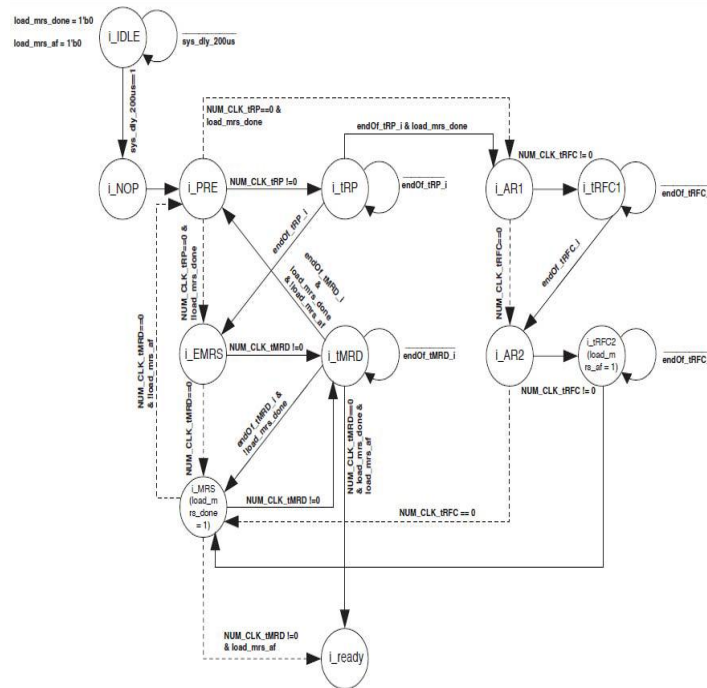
load_mrs_done = 1'b0

load_mrs_af = 1'b0

i_IDLE

$\overline{\text{sys\_dly\_200us}}$

sys_dly_200us=1

NUM_CLK_tRP==0 & load_mrs_done

endOf_tRP_i & load_mrs_done

NUM_CLK_tRFC != 0

i_NOP

i_PRE

NUM_CLK_tRP !=0

i_tRP

$\overline{\text{endOf\_tRP\_i}}$

i_AR1

i_tRFC1

$\overline{\text{endOf\_tRFC}}$

endOf_tRP_i

endOf_tMRD_i & load_mrs_done & !load_mrs_af

NUM_CLK_tRP==0 & !load_mrs_done

NUM_CLK_tRFC==0

endOf_tRFC_i

NUM_CLK_tMRD==0 & !load_mrs_af

i_EMRS

NUM_CLK_tMRD !=0

i_tMRD

$\overline{\text{endOf\_tMRD\_i}}$

i_AR2

i_tRFC2 (load_m rs_af = 1)

$\overline{\text{endOf\_tRFC}}$

NUM_CLK_tRFC != 0

NUM_CLK_tMRD==0

endOf_tMRD_i & !load_mrs_done

NUM_CLK_tMRD==0 & load_mrs_done & load_mrs_af

i_MRS (load_m rs_done = 1)

NUM_CLK_tMRD !=0

NUM_CLK_tRFC == 0

NUM_CLK_tMRD !=0 & load_mrs_af

i_ready